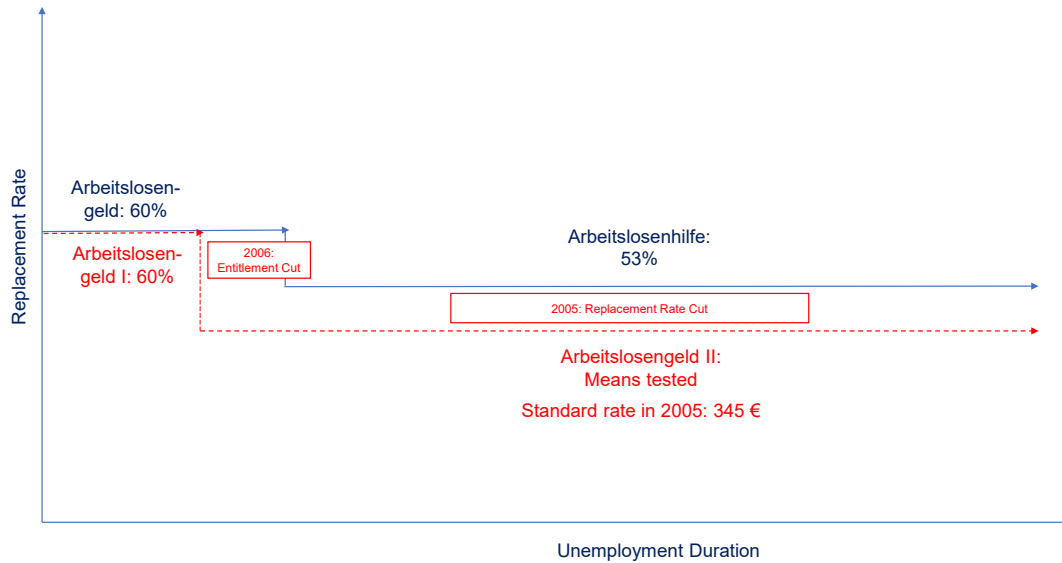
Replacement Rate

Arbeitslosen-
geld: 60%

Arbeitslosen-
geld I: 60%

2006:
Entitlement Cut

Arbeitslosenhilfe:
53%

2005: Replacement Rate Cut

Arbeitslosengeld II:
Means tested

Standard rate in 2005: 345 €

Unemployment Duration